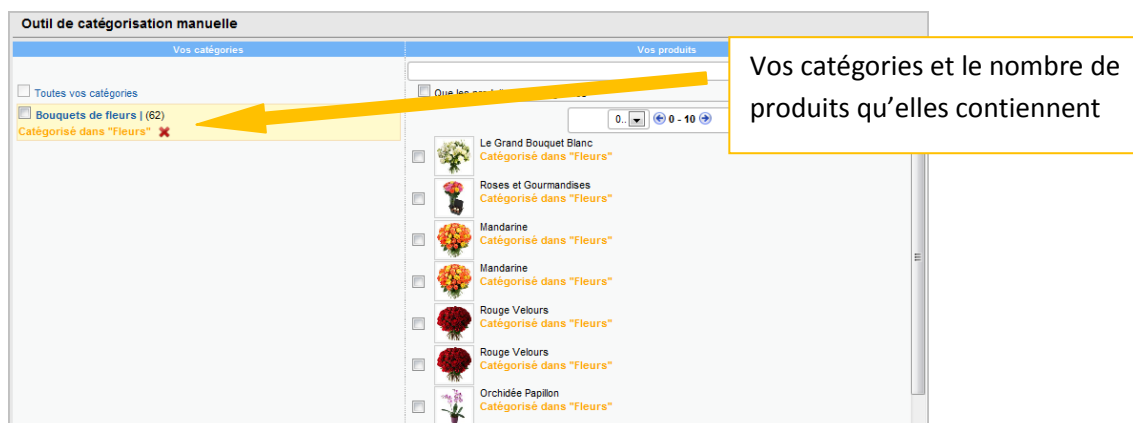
Outil de catégorisation manuelle

Vos catégories

Toutes vos catégories

Bouquets de fleurs | (62)
Catégorisé dans "Fleurs"

Vos produits

Que les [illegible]

0.. 0 - 10

Le Grand Bouquet Blanc
Catégorisé dans "Fleurs"

Roses et Gourmandises
Catégorisé dans "Fleurs"

Mandarine
Catégorisé dans "Fleurs"

Mandarine
Catégorisé dans "Fleurs"

Rouge Velours
Catégorisé dans "Fleurs"

Rouge Velours
Catégorisé dans "Fleurs"

Orchidée Papillon
Catégorisé dans "Fleurs"

Vos catégories et le nombre de produits qu'elles contiennent